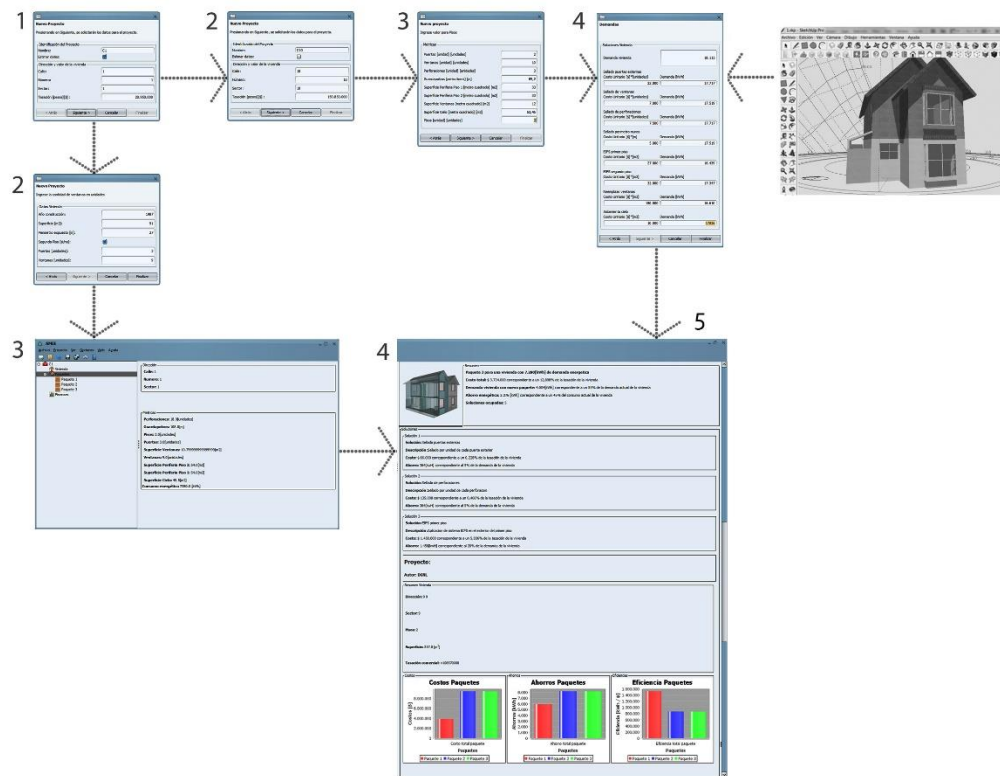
1

Nuevo Proyecto

Presionando en Siguiente, se solicitarán los datos para el proyecto.

< Atrás | Siguiente > | Cancelar | Finalizar

2

Nuevo Proyecto

Presionando en Siguiente, se solicitarán los datos para el proyecto.

< Atrás | Siguiente > | Cancelar | Finalizar

3

Nuevo proyecto

Ingrese valor para Pisos

< Atrás | Siguiente > | Cancelar | Finalizar

4

Demandas

< Atrás | Siguiente > | Cancelar | Finalizar

2

Nuevo Proyecto

Ingrese la cantidad de ventanas en unidades

< Atrás | Siguiente > | Cancelar | Finalizar

3

4

5

Proyecto:

Autor: DIRL

Costos Paquetes

Aborros Paquetes

Eficiencia Paquetes

Paquete 1 | Paquete 2 | Paquete 3